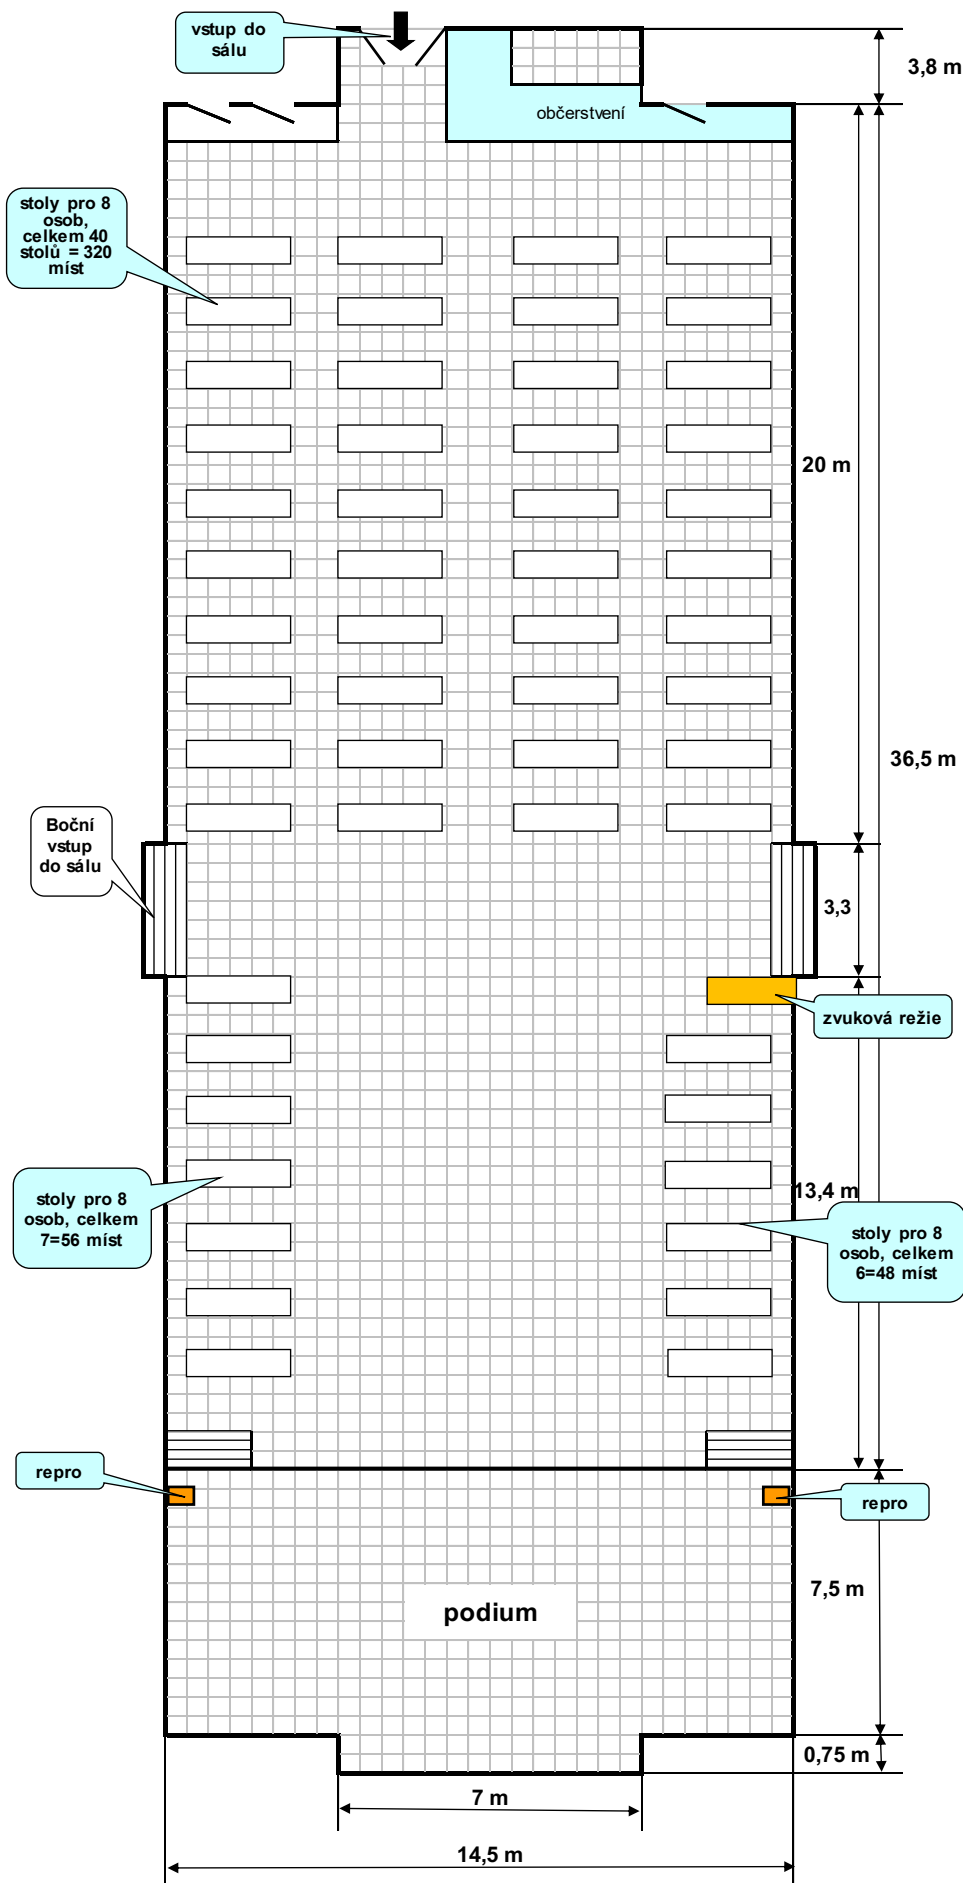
vstup do sálu

3,8 m

občerstvení

stoly pro 8 osob, celkem 40 stolů = 320 míst

20 m

36,5 m

Boční vstup do sálu

3,3

zvuková režie

13,4 m

stoly pro 8 osob, celkem 7=56 míst

stoly pro 8 osob, celkem 6=48 míst

repro

repro

7,5 m

podium

0,75 m

7 m

14,5 m